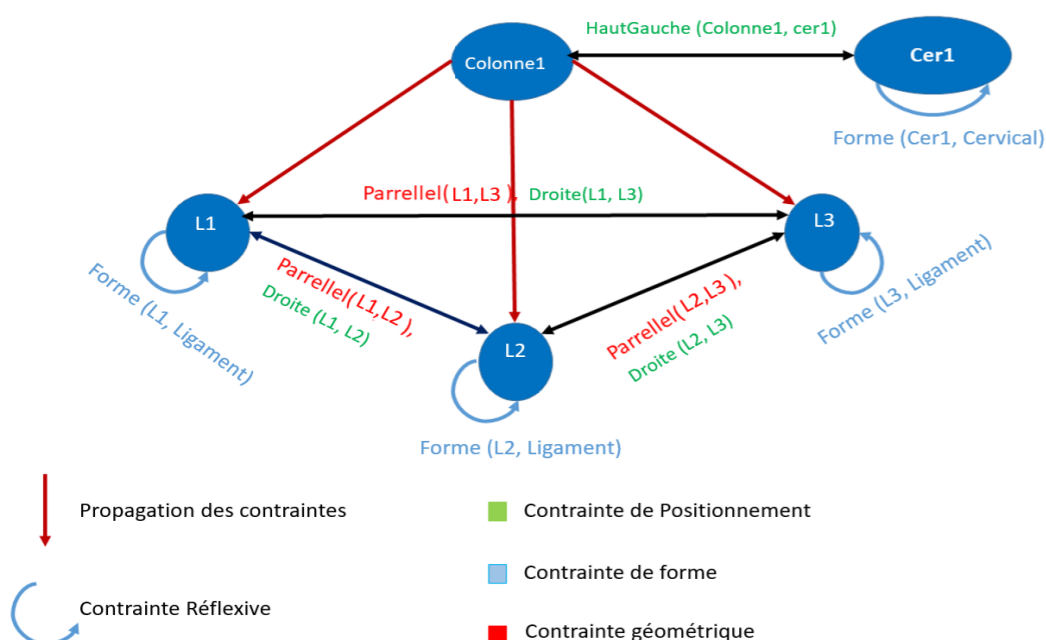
HautGauche (Colonne1, cer1)

Colonne1

Cer1

Forme (Cer1, Cervical)

Parrellel(L1,L3 ), Droite(L1, L3)

L1

L3

Forme (L1, Ligament)

Parrellel(L1,L2 ), Droite (L1, L2)

Parrellel(L2,L3), Droite (L2, L3)

Forme (L3, Ligament)

L2

Forme (L2, Ligament)

Propagation des contraintes

Contrainte de Positionnement

Contrainte de forme

Contrainte Réflexive

Contrainte géométrique